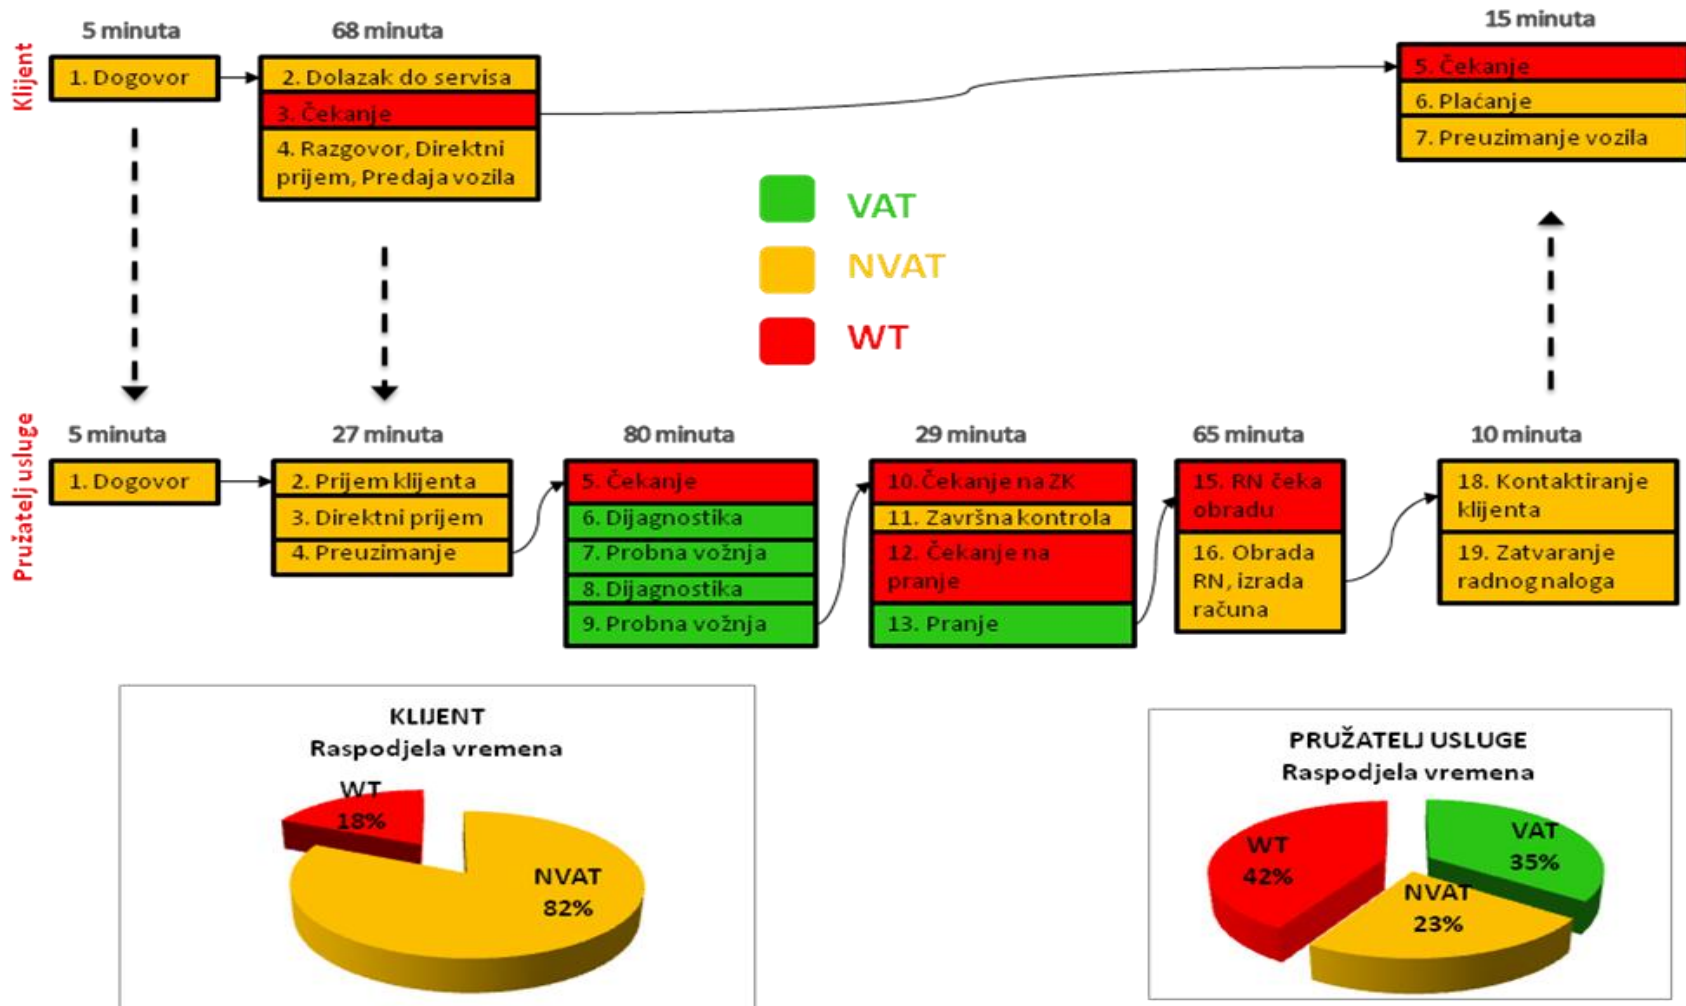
Klijent

5 minuta
1. Dogovor

68 minuta
2. Dolazak do servisa
3. Čekanje
4. Razgovor, Direktni prijem, Predaja vozila

15 minuta
5. Čekanje
6. Plaćanje
7. Preuzimanje vozila

VAT
NVAT
WT

Pružatelj usluge

5 minuta
1. Dogovor

27 minuta
2. Prijem klijenta
3. Direktni prijem
4. Preuzimanje

80 minuta
5. Čekanje
6. Dijagnostika
7. Probna vožnja
8. Dijagnostika
9. Probna vožnja

29 minuta
10. Čekanje na ZK
11. Završna kontrola
12. Čekanje na pranje
13. Pranje

65 minuta
15. RN čeka obradu
16. Obrada RN, izrada računa

10 minuta
18. Kontaktiranje klijenta
19. Zatvaranje radnog naloga

KLIJENT
Raspodjela vremena
WT 18%
NVAT 82%

PRUŽATELJ USLUGE
Raspodjela vremena
WT 42%
VAT 35%
NVAT 23%